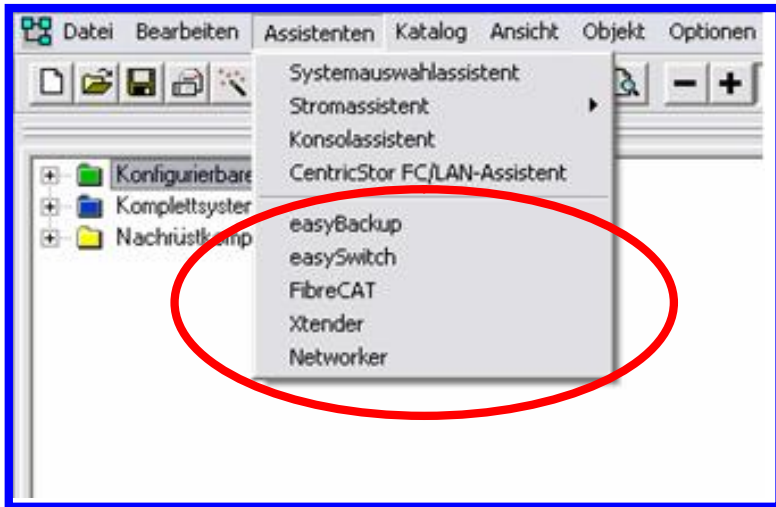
Datei Bearbeiten Assistenten Katalog Ansicht Objekt Optionen

Systemauswahlassistent
Stromassistent
Konsolassistent
CentricStor FC/LAN-Assistent
easyBackup
easySwitch
FibreCAT
Xtender
Networker

Konfigurierbare
Komplettsyster
Nachrüstkomp